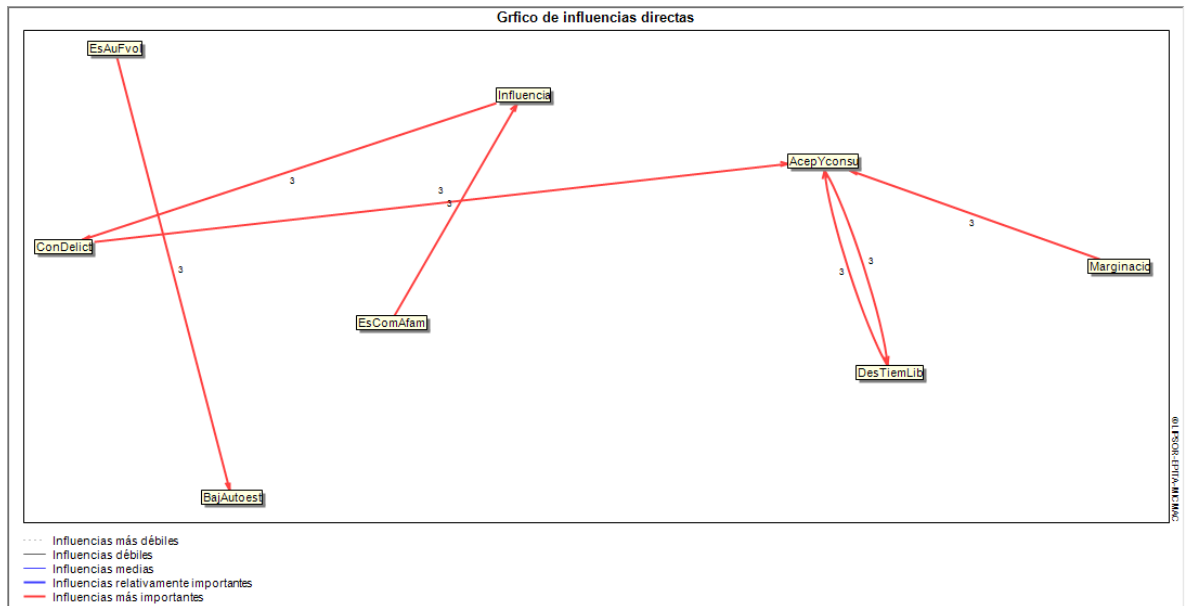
Grfico de influencias directas

EsAuFvor

Influencia

AcepYconsu

3

3

3

ConDelict

3

3

3

Marginacio

3

EsComAfam

DesTiemLib

BajAutoest

©LIPSOR-EPITA-MICMAC

Influencias más débiles
Influencias débiles
Influencias medias
Influencias relativamente importantes
Influencias más importantes